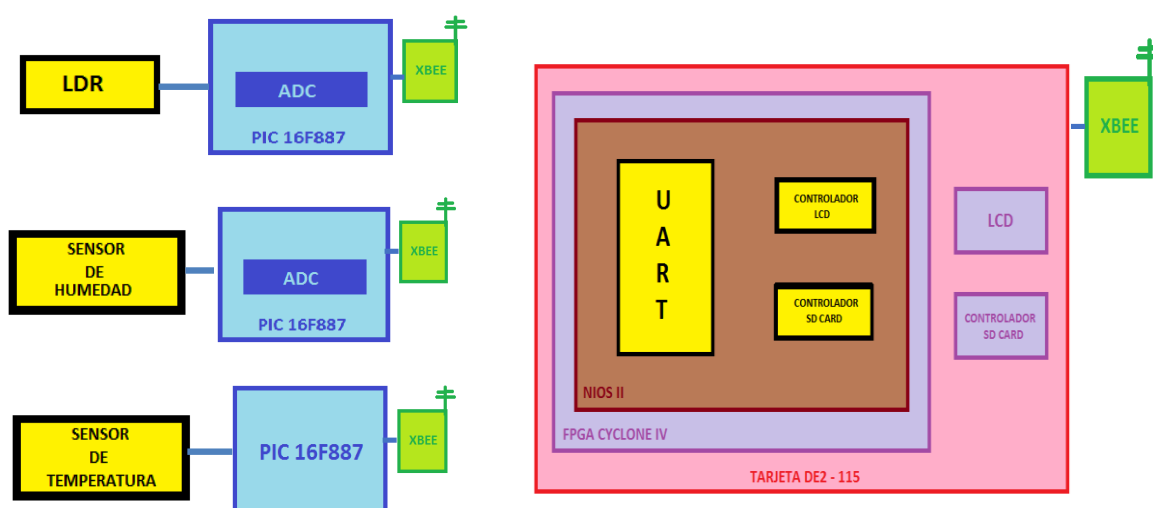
LDR

ADC

PIC 16F887

XBEE

SENSOR
DE
HUMEDAD

ADC

PIC 16F887

XBEE

SENSOR
DE
TEMPERATURA

PIC 16F887

XBEE

U
A
R
T

CONTROLADOR
LCD

CONTROLADOR
SD CARD

NIOS II

FPGA CYCLONE IV

LCD

CONTROLADOR
SD CARD

XBEE

TARJETA DE2 - 115